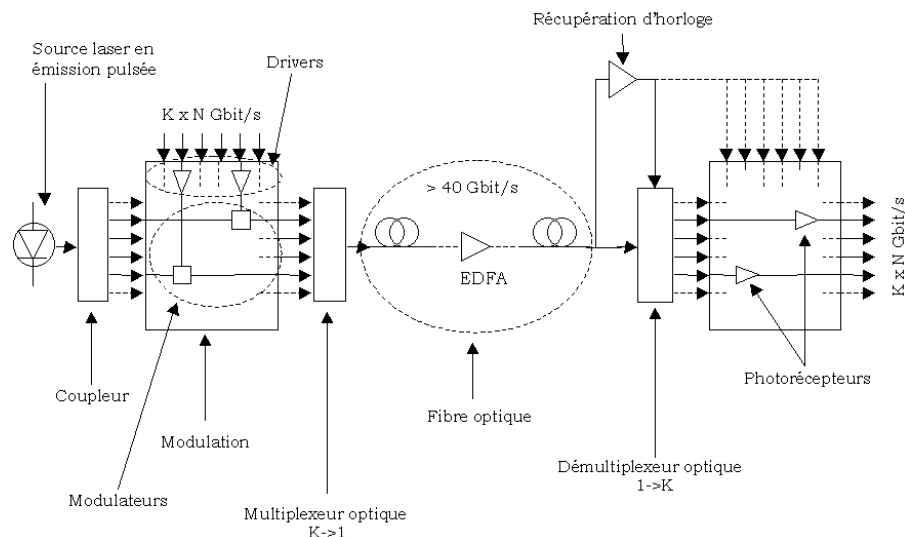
Source laser en émission pulsée

Drivers

K x N Gbit/s

> 40 Gbit/s

EDFA

Récupération d'horloge

K x N Gbit/s

Coupleur

Modulation

Modulateurs

Multiplexeur optique K->1

Fibre optique

Démultiplexeur optique 1->K

Photorécepteurs